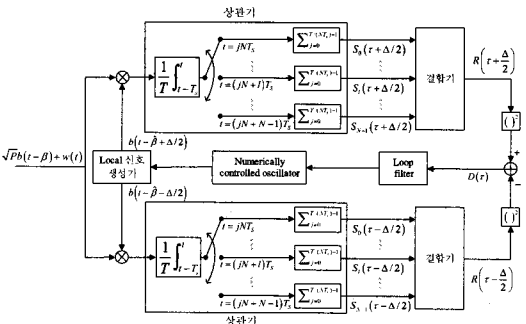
상관기

$\frac{1}{T}\int_{t-T_s}^{t}$

$t = jNT_s$

$t = (jN+1)T_s$

$t = (jN+N-1)T_s$

$\sum_{j=0}^{T/(NT_s)-1}$

$\sum_{j=0}^{T/(NT_s)-1}$

$\sum_{j=0}^{T/(NT_s)-1}$

$S_0(\tau+\Delta/2)$

$S_1(\tau+\Delta/2)$

$S_{N-1}(\tau+\Delta/2)$

결합기

$R\left(\tau+\frac{\Delta}{2}\right)$

$(\cdot)^2$

$\sqrt{P}b(t-\beta)+w(t)$

$b(t-\hat{\beta}+\Delta/2)$

Local 신호 생성기

Numerically controlled oscillator

Loop filter

$D(\tau)$

+

−

$b(t-\hat{\beta}-\Delta/2)$

$\frac{1}{T}\int_{t-T_s}^{t}$

$t = jNT_s$

$t = (jN+1)T_s$

$t = (jN+N-1)T_s$

$\sum_{j=0}^{T/(NT_s)-1}$

$\sum_{j=0}^{T/(NT_s)-1}$

$\sum_{j=0}^{T/(NT_s)-1}$

$S_0(\tau-\Delta/2)$

$S_1(\tau-\Delta/2)$

$S_{N-1}(\tau-\Delta/2)$

결합기

$R\left(\tau-\frac{\Delta}{2}\right)$

$(\cdot)^2$

상관기